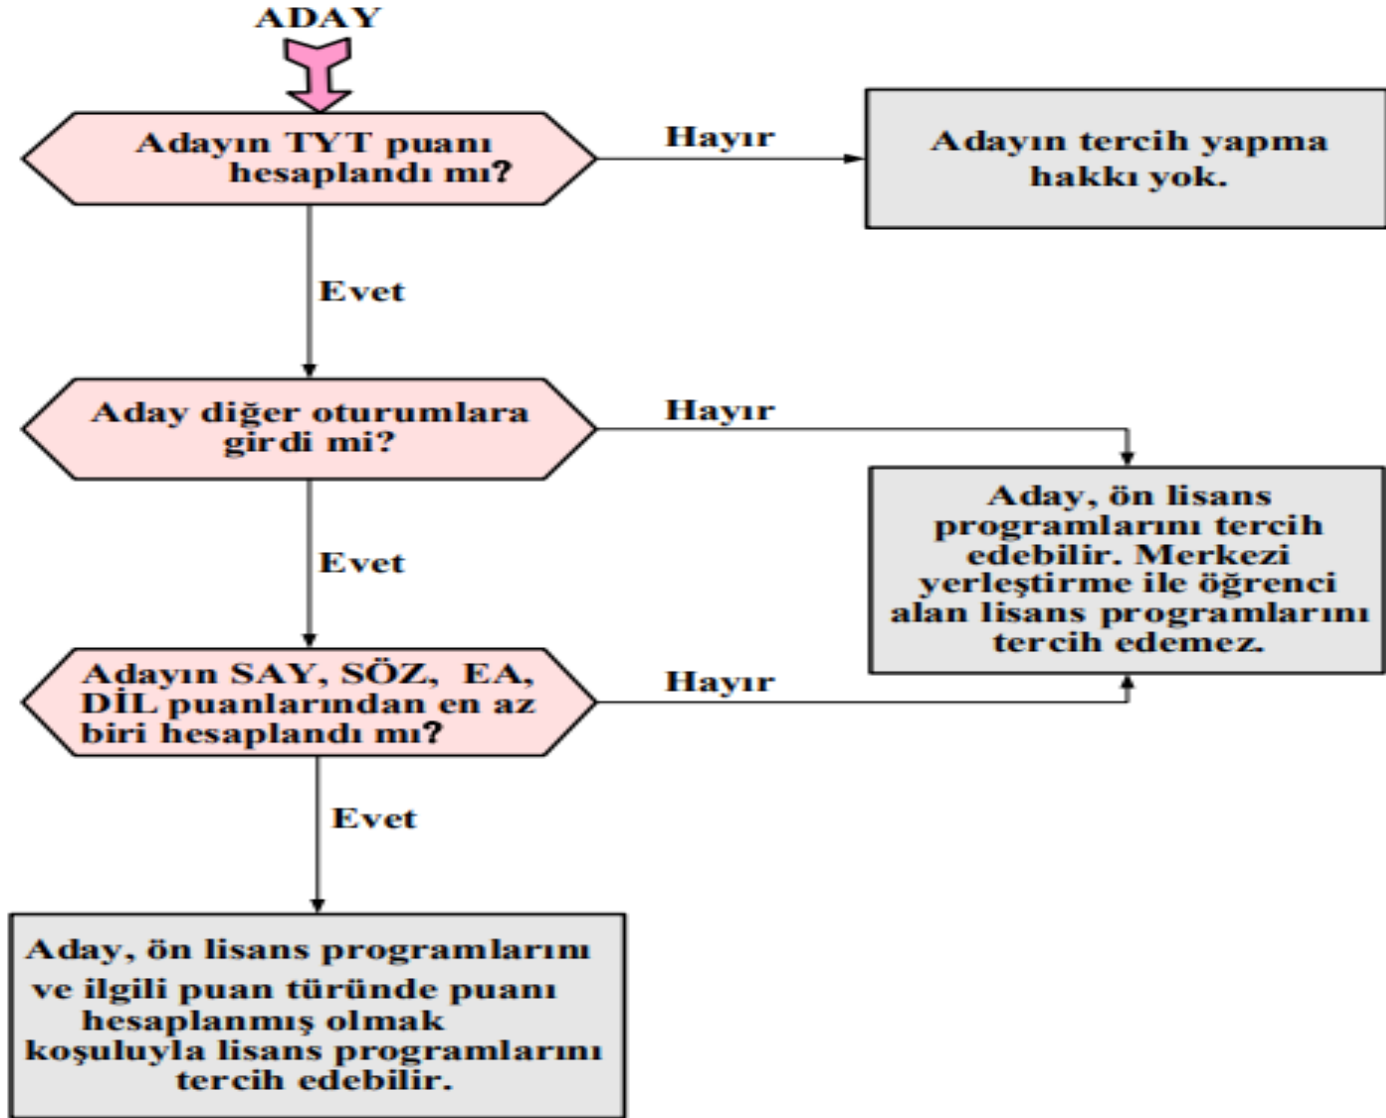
ADAY

Adayın TYT puanı hesaplandı mı?

Hayır

Adayın tercih yapma hakkı yok.

Evet

Aday diğer oturumlara girdi mi?

Hayır

Aday, ön lisans programlarını tercih edebilir. Merkezi yerleştirme ile öğrenci alan lisans programlarını tercih edemez.

Evet

Adayın SAY, SÖZ, EA, DİL puanlarından en az biri hesaplandı mı?

Hayır

Evet

Aday, ön lisans programlarını ve ilgili puan türünde puanı hesaplanmış olmak koşuluyla lisans programlarını tercih edebilir.